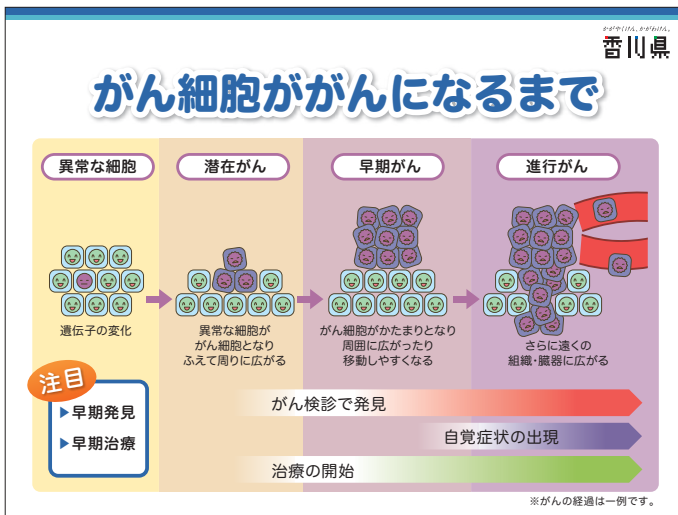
かがやけけん、かがわけん。
香川県

がん細胞ががんになるまで

異常な細胞

遺伝子の変化

潜在がん

異常な細胞ががん細胞となりふえて周りに広がる

早期がん

がん細胞がかたまりとなり周囲に広がったり移動しやすくなる

進行がん

さらに遠くの組織・臓器に広がる

注目

▶早期発見

▶早期治療

がん検診で発見

自覚症状の出現

治療の開始

※がんの経過は一例です。